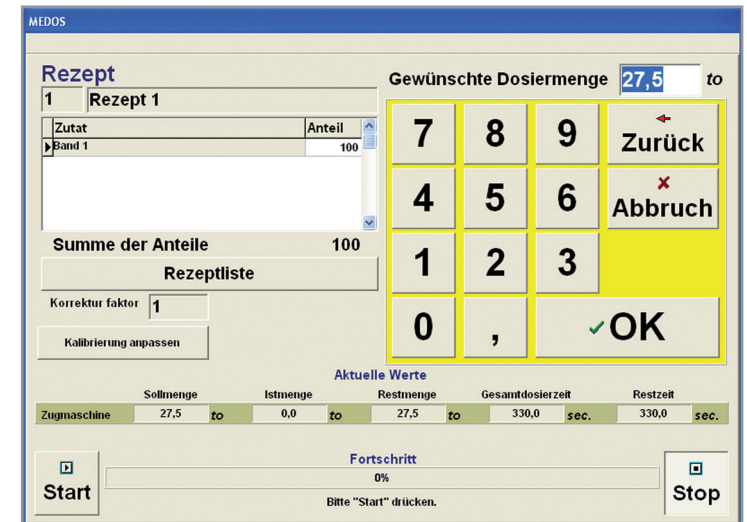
MEDOS

Rezept

1 Rezept 1

| Zutat | Anteil |
|---|---|
| Band 1 | 100 |

Summe der Anteile 100

Rezeptliste

Korrektur faktor 1

Kalibrierung anpassen

Gewünschte Dosiermenge 27,5 to

7 8 9 Zurück

4 5 6 Abbruch

1 2 3

0 , OK

Aktuelle Werte

| | Sollmenge | | Istmenge | | Restmenge | | Gesamtdosierzeit | | Restzeit | |
|---|---|---|---|---|---|---|---|---|---|---|
| Zugmaschine | 27,5 | to | 0,0 | to | 27,5 | to | 330,0 | sec. | 330,0 | sec. |

Start

Fortschritt

0%

Bitte "Start" drücken.

Stop